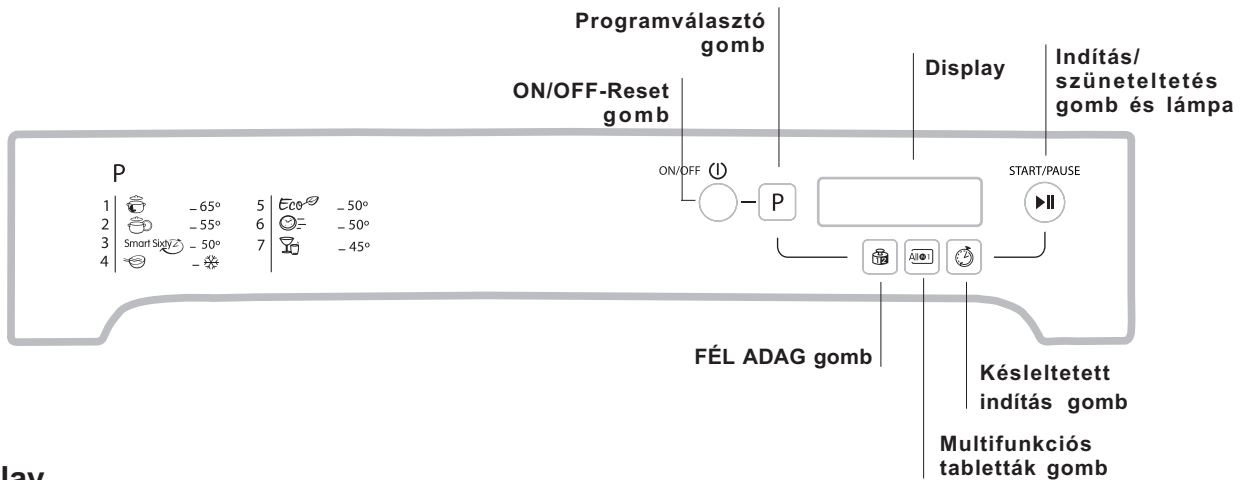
Programválasztó gomb

ON/OFF-Reset gomb

Display

Indítás/ szüneteltetés gomb és lámpa

P

1 – 65°
2 – 55°
3 Smart Sixty – 50°
4 –
5 Eco – 50°
6 – 50°
7 – 45°

ON/OFF

P

START/PAUSE

All in 1

FÉL ADAG gomb

Késleltetett indítás gomb

Multifunkciós tabletták gomb

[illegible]lay